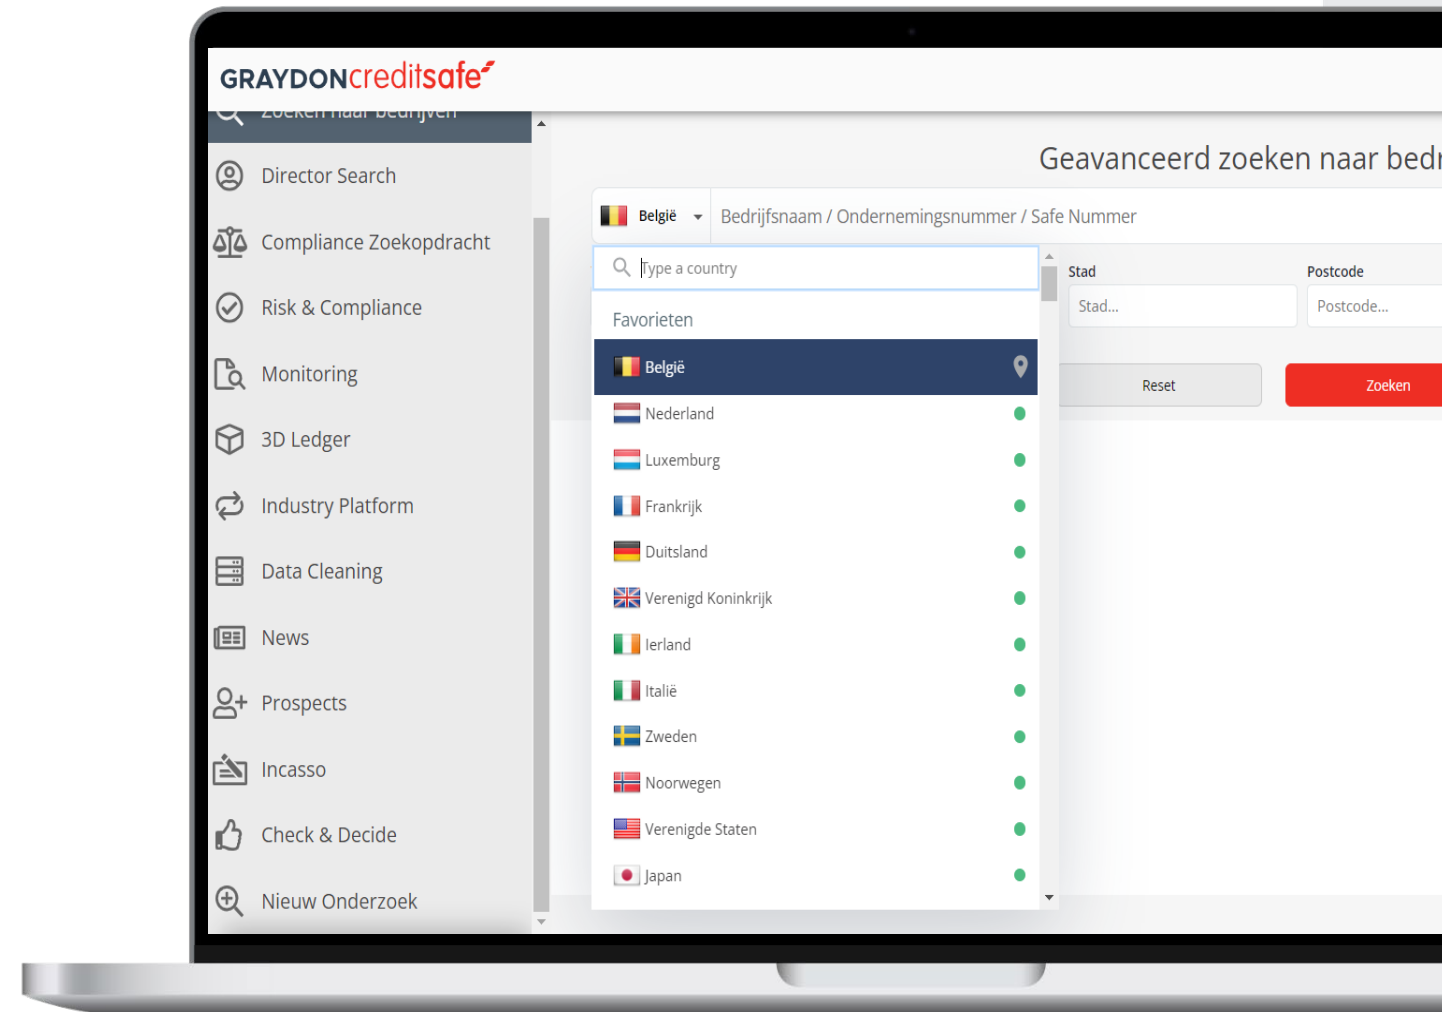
GRAYDONcreditsafe

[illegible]

Director Search

Compliance Zoekopdracht

Risk & Compliance

Monitoring

3D Ledger

Industry Platform

Data Cleaning

News

Prospects

Incasso

Check & Decide

Nieuw Onderzoek

Geavanceerd zoeken naar bedr

België

Bedrijfsnaam / Ondernemingsnummer / Safe Nummer

Type a country

Stad

Postcode

Stad...

Postcode...

Favorieten

België

Reset

Zoeken

Nederland

Luxemburg

Frankrijk

Duitsland

Verenigd Koninkrijk

Ierland

Italië

Zweden

Noorwegen

Verenigde Staten

Japan